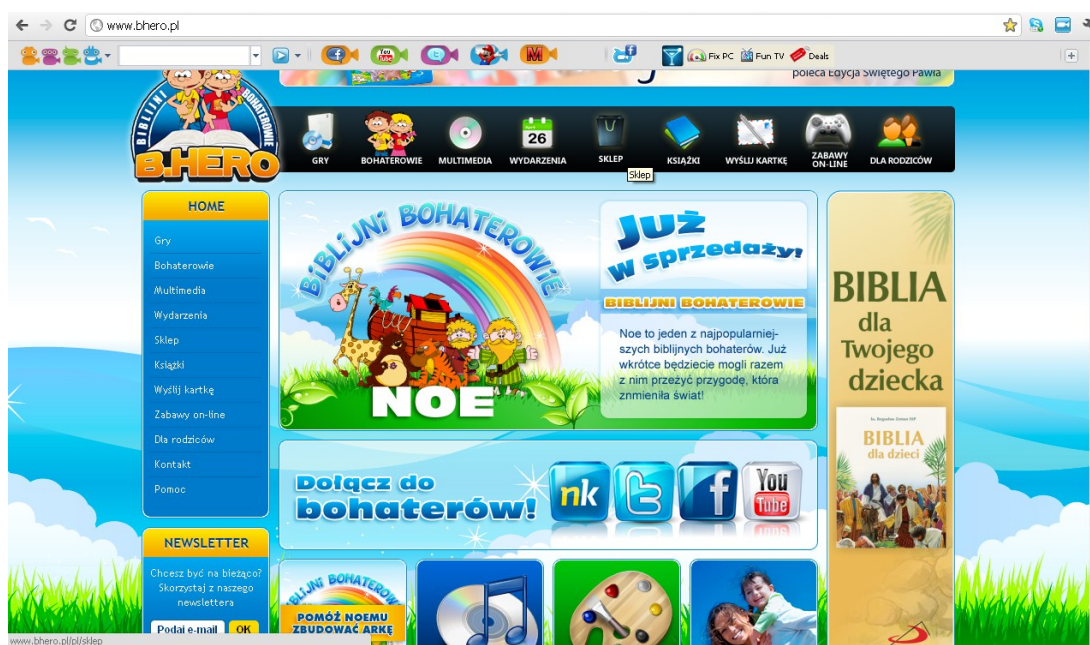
www.bhero.pl

Fix PC Fun TV Deals

poleca Edycja Świętego Pawła

BIBLIJNI BOHATEROWIE B.HERO

GRY BOHATEROWIE MULTIMEDIA 26 WYDARZENIA SKLEP KSIĄŻKI WYŚLIJ KARTKĘ ZABAWY ON-LINE DLA RODZICÓW

Sklep

HOME

Gry
Bohaterowie
Multimedia
Wydarzenia
Sklep
Książki
Wyślij kartkę
Zabawy on-line
Dla rodziców
Kontakt
Pomoc

BIBLIJNI BOHATEROWIE

NOE

Już w sprzedaży!

BIBLIJNI BOHATEROWIE

Noe to jeden z najpopularniejszych biblijnych bohaterów. Już wkrótce będziecie mogli razem z nim przeżyć przygodę, która zmieniła świat!

BIBLIA dla Twojego dziecka

BIBLIA dla dzieci

Dołącz do bohaterów!

nk

You Tube

NEWSLETTER

Chcesz być na bieżąco? Skorzystaj z naszego newslettera

Podaj e-mail OK

BIBLIJNI BOHATEROWIE

POMÓŻ NOEMU ZBUDOWAĆ ARKĘ

www.bhero.pl/pl/sklep